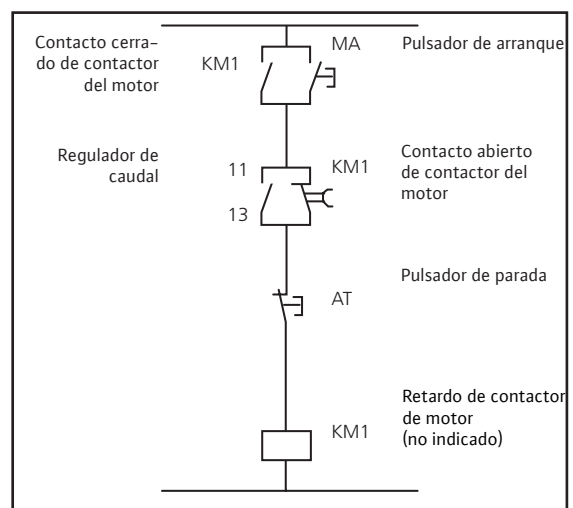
Contacto cerrado de contactor del motor

KM1

MA

Pulsador de arranque

Regulador de caudal

11

13

KM1

Contacto abierto de contactor del motor

Pulsador de parada

AT

Retardo de contactor de motor (no indicado)

KM1